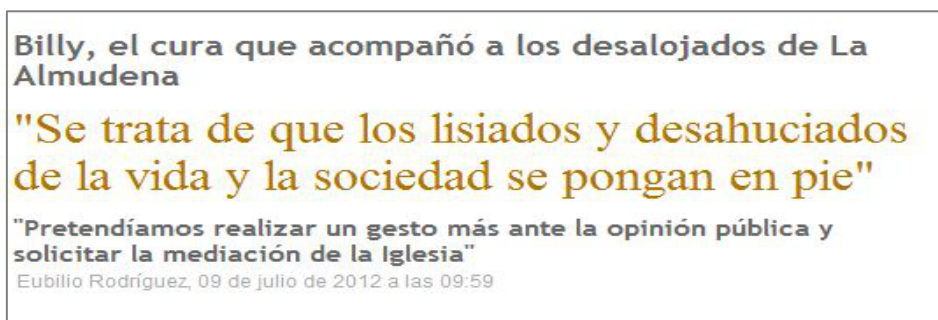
Billy, el cura que acompañó a los desalojados de La Almudena

"Se trata de que los lisiados y desahuciados de la vida y la sociedad se pongan en pie"

"Pretendíamos realizar un gesto más ante la opinión pública y solicitar la mediación de la Iglesia"

Eubilio Rodríguez, 09 de julio de 2012 a las 09:59